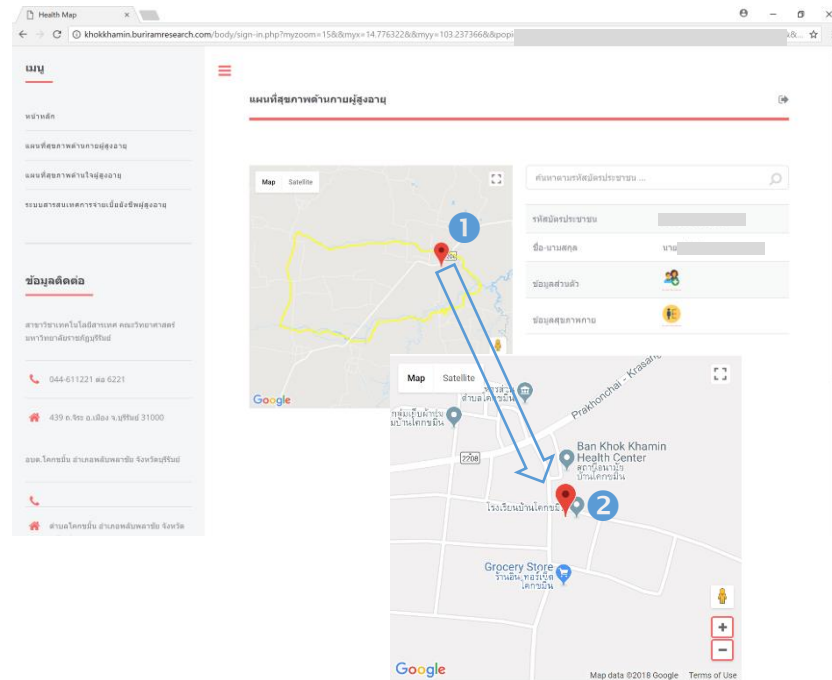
Health Map

khokkhamin.buriramresearch.com/body/sign-in.php?myzoom=15&&myx=14.776322&&myy=103.237366&&popi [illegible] k&...

เมนู

หน้าหลัก

แผนที่สุขภาพด้านกายผู้สูงอายุ

แผนที่สุขภาพด้านใจผู้สูงอายุ

ระบบสารสนเทศการจ่ายเบี้ยยังชีพผู้สูงอายุ

ข้อมูลติดต่อ

สาขาวิชาเทคโนโลยีสารเทศ คณะวิทยาศาสตร์ มหาวิทยาลัยราชภัฏบุรีรัมย์

044-611221 ต่อ 6221

439 ถ.จิระ อ.เมือง จ.บุรีรัมย์ 31000

อบต.โคกขมิ้น อำเภอพลับพลาชัย จังหวัดบุรีรัมย์

ตำบลโคกขมิ้น อำเภอพลับพลาชัย จังหวัด

แผนที่สุขภาพด้านกายผู้สูงอายุ

Map Satellite

1

Google

ค้นหาตามรหัสบัตรประชาชน ...

| รหัสบัตรประชาชน | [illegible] |
|---|---|
| ชื่อ-นามสกุล | นาย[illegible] |
| ข้อมูลส่วนตัว | |
| ข้อมูลสุขภาพกาย | |

Map Satellite

Prakhonchai - Krasang

ตำบลโคกขมิ้น

บ้านโคกขมิ้น

2208

Ban Khok Khamin Health Center

สถานีอนามัย บ้านโคกขมิ้น

โรงเรียนบ้านโคกขมิ้น

2

Grocery Store

ร้านค้า

Google

Map data ©2018 Google Terms of Use